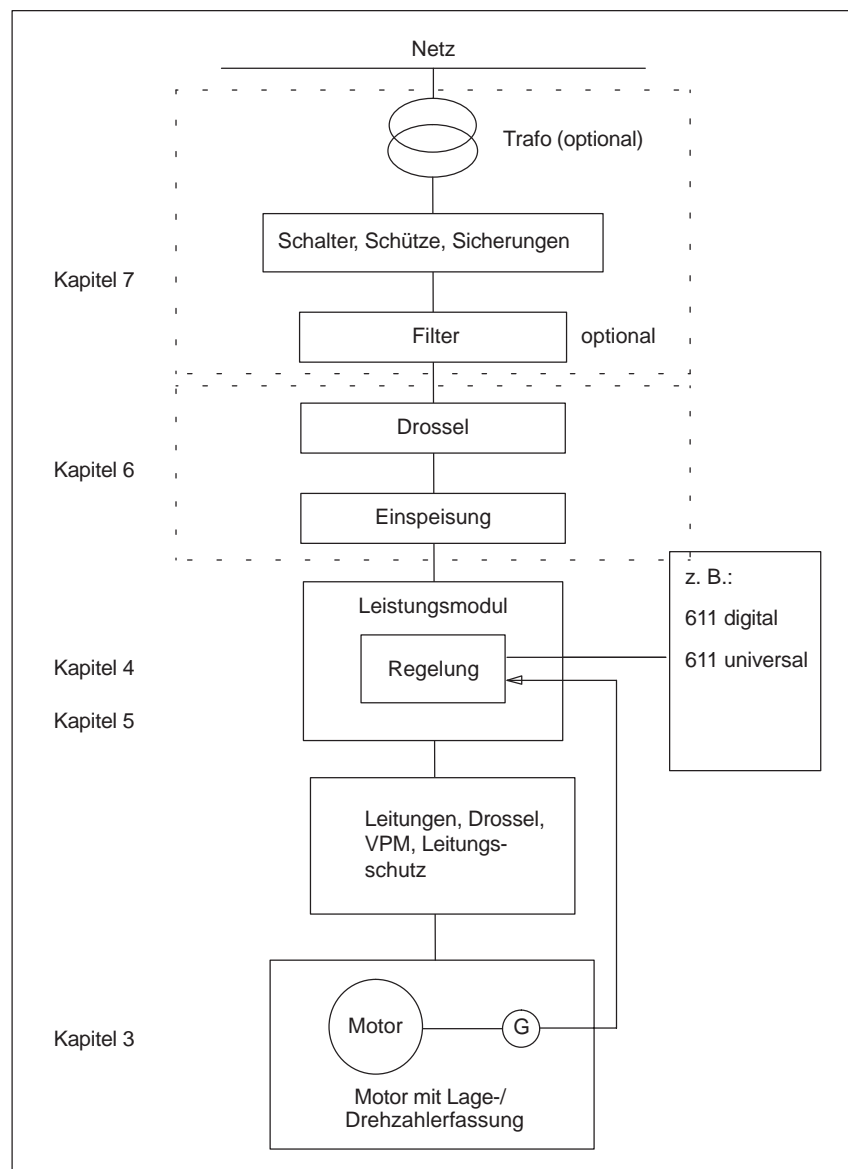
Netz

Trafo (optional)

Schalter, Schütze, Sicherungen

Kapitel 7

Filter

optional

Drossel

Kapitel 6

Einspeisung

z. B.:

Leistungsmodul

611 digital

Kapitel 4

Regelung

611 universal

Kapitel 5

Leitungen, Drossel, VPM, Leitungsschutz

Kapitel 3

Motor

G

Motor mit Lage-/ Drehzahlerfassung